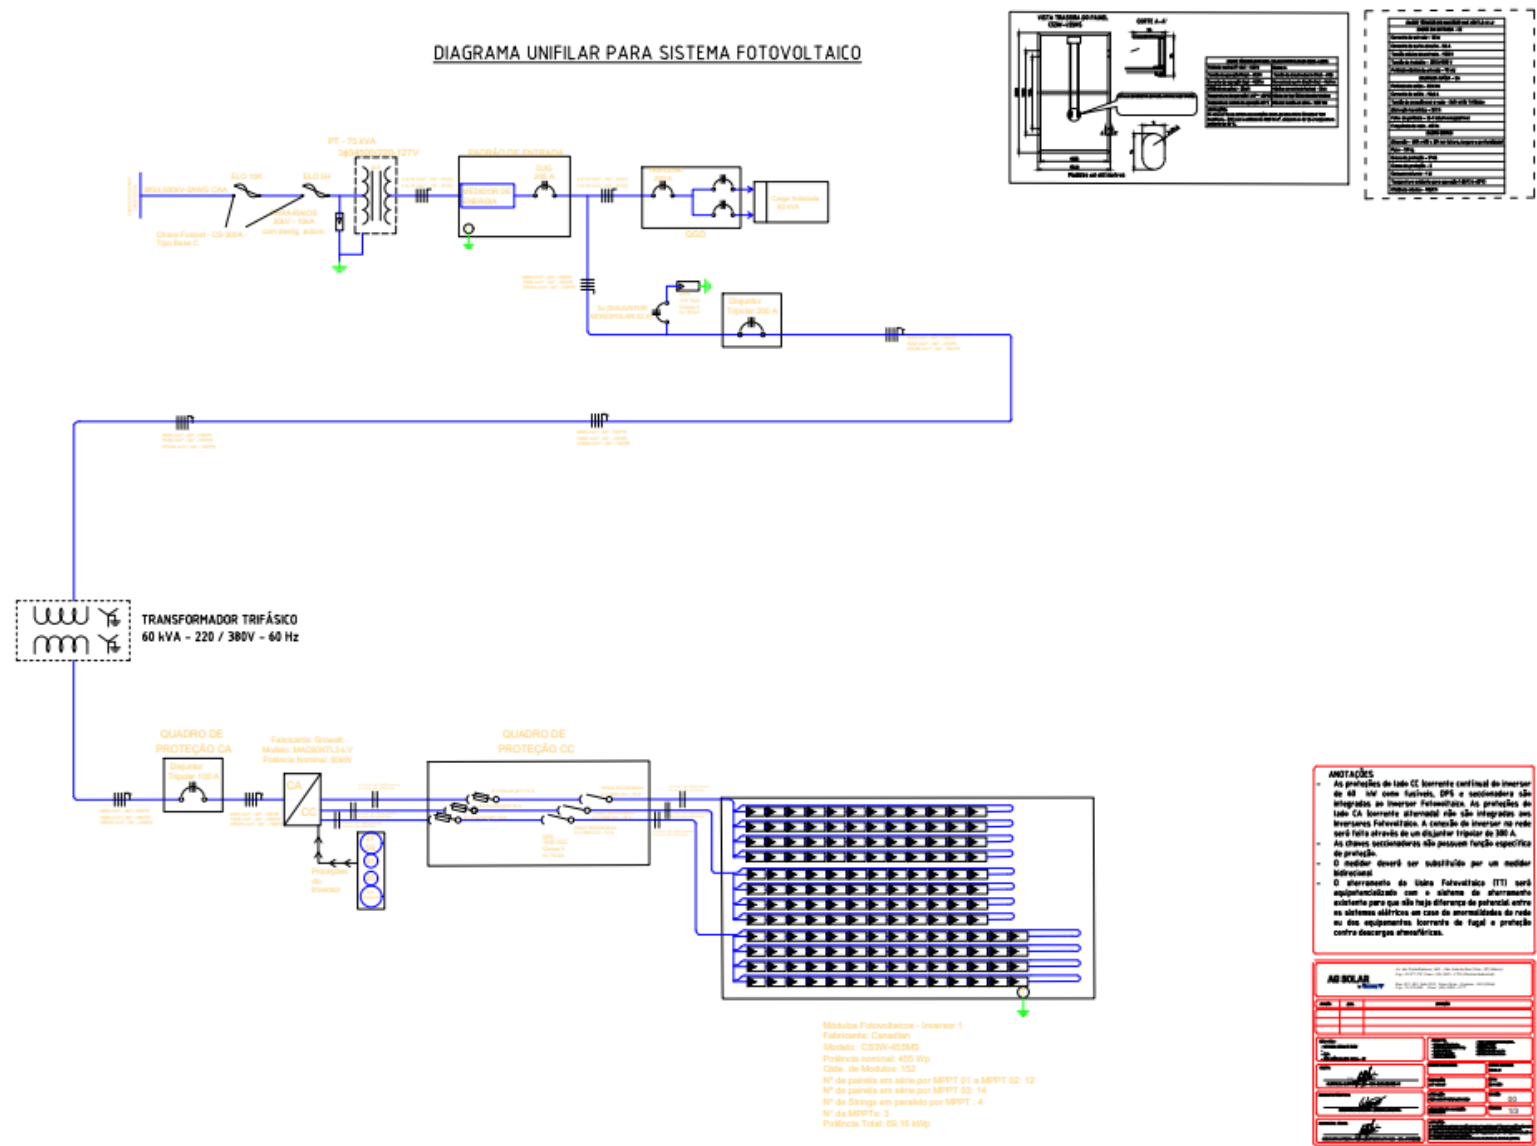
DIAGRAMA UNIFILAR PARA SISTEMA FOTOVOLTAICO

13,8 kV - 60 Hz

ELO 10K

ELO 6H

Chave Fusível - CS-300A - Tipo Base C

PARA-RAIOS 15kV - 10kA com deslig. autom.

PT - 75 kVA 34/380/220-127V

PADRÃO DE ENTRADA

MEDIDOR DE ENERGIA

DJG 200 A

QGD

Carga Instalada 60 kVA

Disjuntor Tripolar 200 A

TRANSFORMADOR TRIFÁSICO
60 kVA - 220 / 380V - 60 Hz

QUADRO DE PROTEÇÃO CA

Disjuntor Tripolar 100 A

Fabricante: Growatt
Modelo: MAC60KTL3-LV
Potência Nominal: 60kW

CA
CC

Proteções do Inversor

QUADRO DE PROTEÇÃO CC

DPS

Módulos Fotovoltaicos - Inversor 1
Fabricante: Canadian
Modelo: CS3W-455MS
Potência nominal: 455 Wp
Qtde. de Modulos: 152
Nº de painéis em série por MPPT 01 a MPPT 02: 12
Nº de painéis em série por MPPT 03: 14
Nº de Strings em paralelo por MPPT : 4
Nº de MPPTs: 3
Potência Total: 69,16 kWp

VISTA TRASEIRA DO PAINEL CS3W-455MS

CORTE A-A'

Padrões em milímetros

ANOTAÇÕES
- As proteções do lado CC (corrente contínua) do inversor de 60 kW como fusíveis, DPS e seccionadora são integradas ao inversor Fotovoltaico. As proteções do lado CA (corrente alternada) não são integradas aos Inversores Fotovoltaicos. A conexão do inversor na rede será feita através de um disjuntor tripolar de 300 A.
- As chaves seccionadoras não possuem função específica de proteção.
- O medidor deverá ser substituído por um medidor bidirecional
- O aterramento da Usina Fotovoltaica (TT) será equipotencializado com o sistema de aterramento existente para que não haja diferença de potencial entre os sistemas elétricos em caso de anormalidades da rede ou dos equipamentos (corrente de fuga) e proteção contra descargas atmosféricas.

AG SOLAR

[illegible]